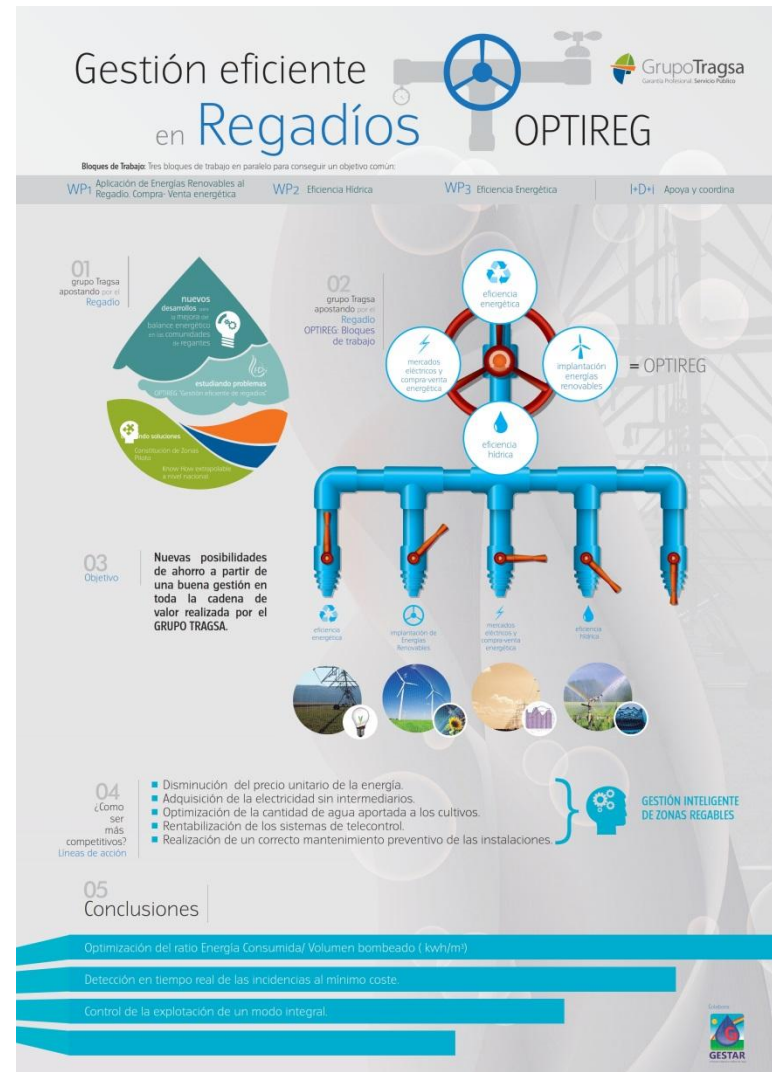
Gestión eficiente en Regadíos

GrupoTragsa
Garantía Profesional. Servicio Público

OPTIREG

Bloques de Trabajo: Tres bloques de trabajo en paralelo para conseguir un objetivo común:

WP1 Aplicación de Energías Renovables al Regadío. Compra- Venta energética
WP2 Eficiencia Hídrica
WP3 Eficiencia Energética
I+D+i Apoya y coordina

01
grupo Tragsa apostando por el Regadío

nuevos desarrollos para la mejora del balance energético en las comunidades de regantes

estudiando problemas
OPTIREG "Gestión eficiente de regadíos"

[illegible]ndo soluciones
Constitución de Zonas Piloto
Know How extrapolable a nivel nacional

02
grupo Tragsa apostando por el Regadío
OPTIREG: Bloques de trabajo

eficiencia energética
mercados eléctricos y compra-venta energética
implantación energías renovables
eficiencia hídrica

= OPTIREG

03
Objetivo

Nuevas posibilidades de ahorro a partir de una buena gestión en toda la cadena de valor realizada por el GRUPO TRAGSA.

eficiencia energética
implantación de Energías Renovables
mercados eléctricos y compra-venta energética
eficiencia hídrica

04
¿Como ser más competitivos?
Lineas de acción

■ Disminución del precio unitario de la energía.
■ Adquisición de la electricidad sin intermediarios.
■ Optimización de la cantidad de agua aportada a los cultivos.
■ Rentabilización de los sistemas de telecontrol.
■ Realización de un correcto mantenimiento preventivo de las instalaciones.

GESTIÓN INTELIGENTE DE ZONAS REGABLES

05
Conclusiones

Optimización del ratio Energía Consumida/ Volumen bombeado ( kwh/m³)
Detección en tiempo real de las incidencias al mínimo coste.
Control de la explotación de un modo integral.

GESTAR